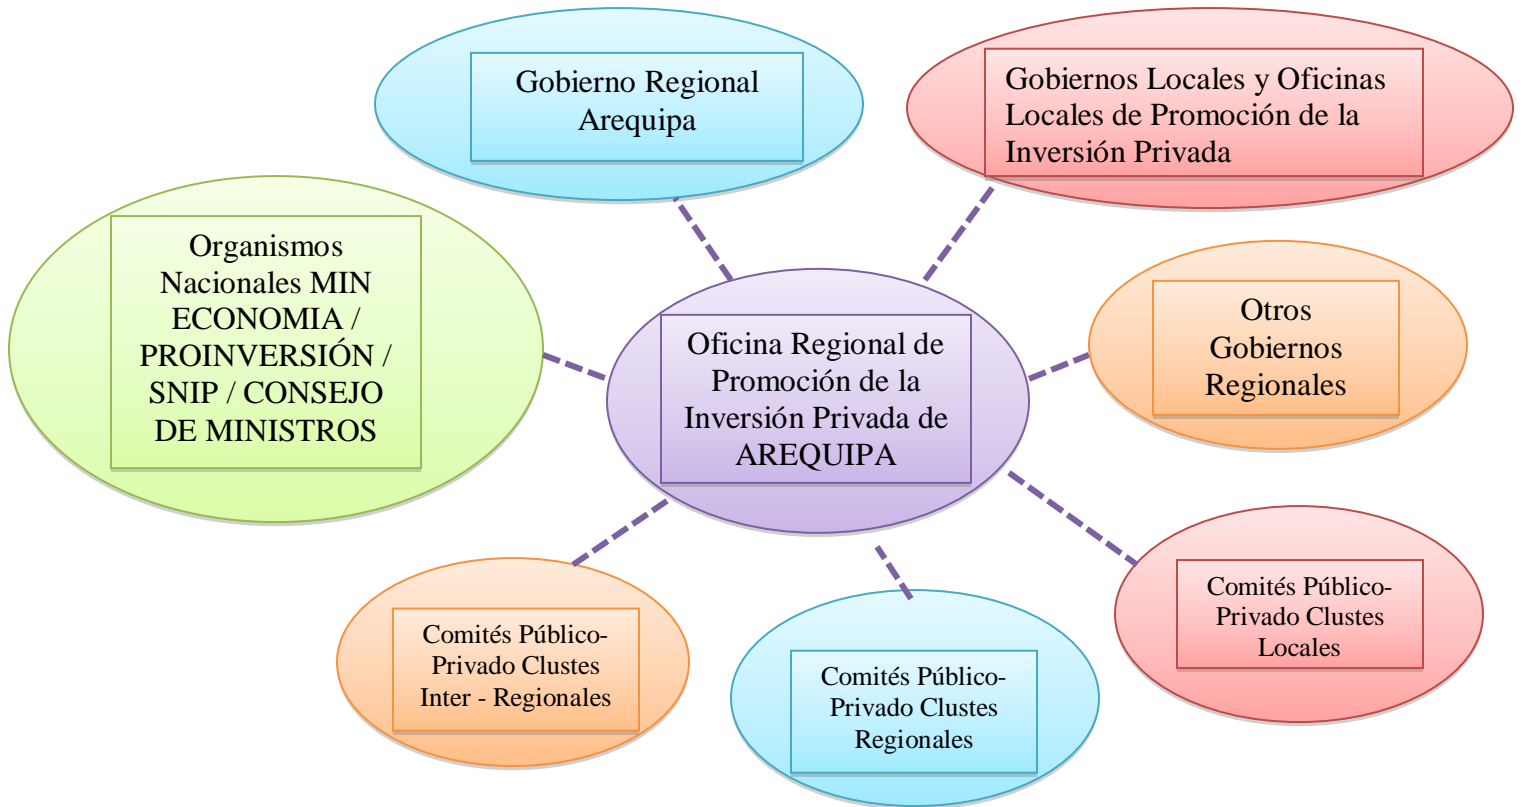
Gobierno Regional Arequipa

Gobiernos Locales y Oficinas Locales de Promoción de la Inversión Privada

Organismos Nacionales MIN ECONOMIA / PROINVERSIÓN / SNIP / CONSEJO DE MINISTROS

Oficina Regional de Promoción de la Inversión Privada de AREQUIPA

Otros Gobiernos Regionales

Comités Público-Privado Clustes Locales

Comités Público-Privado Clustes Inter - Regionales

Comités Público-Privado Clustes Regionales